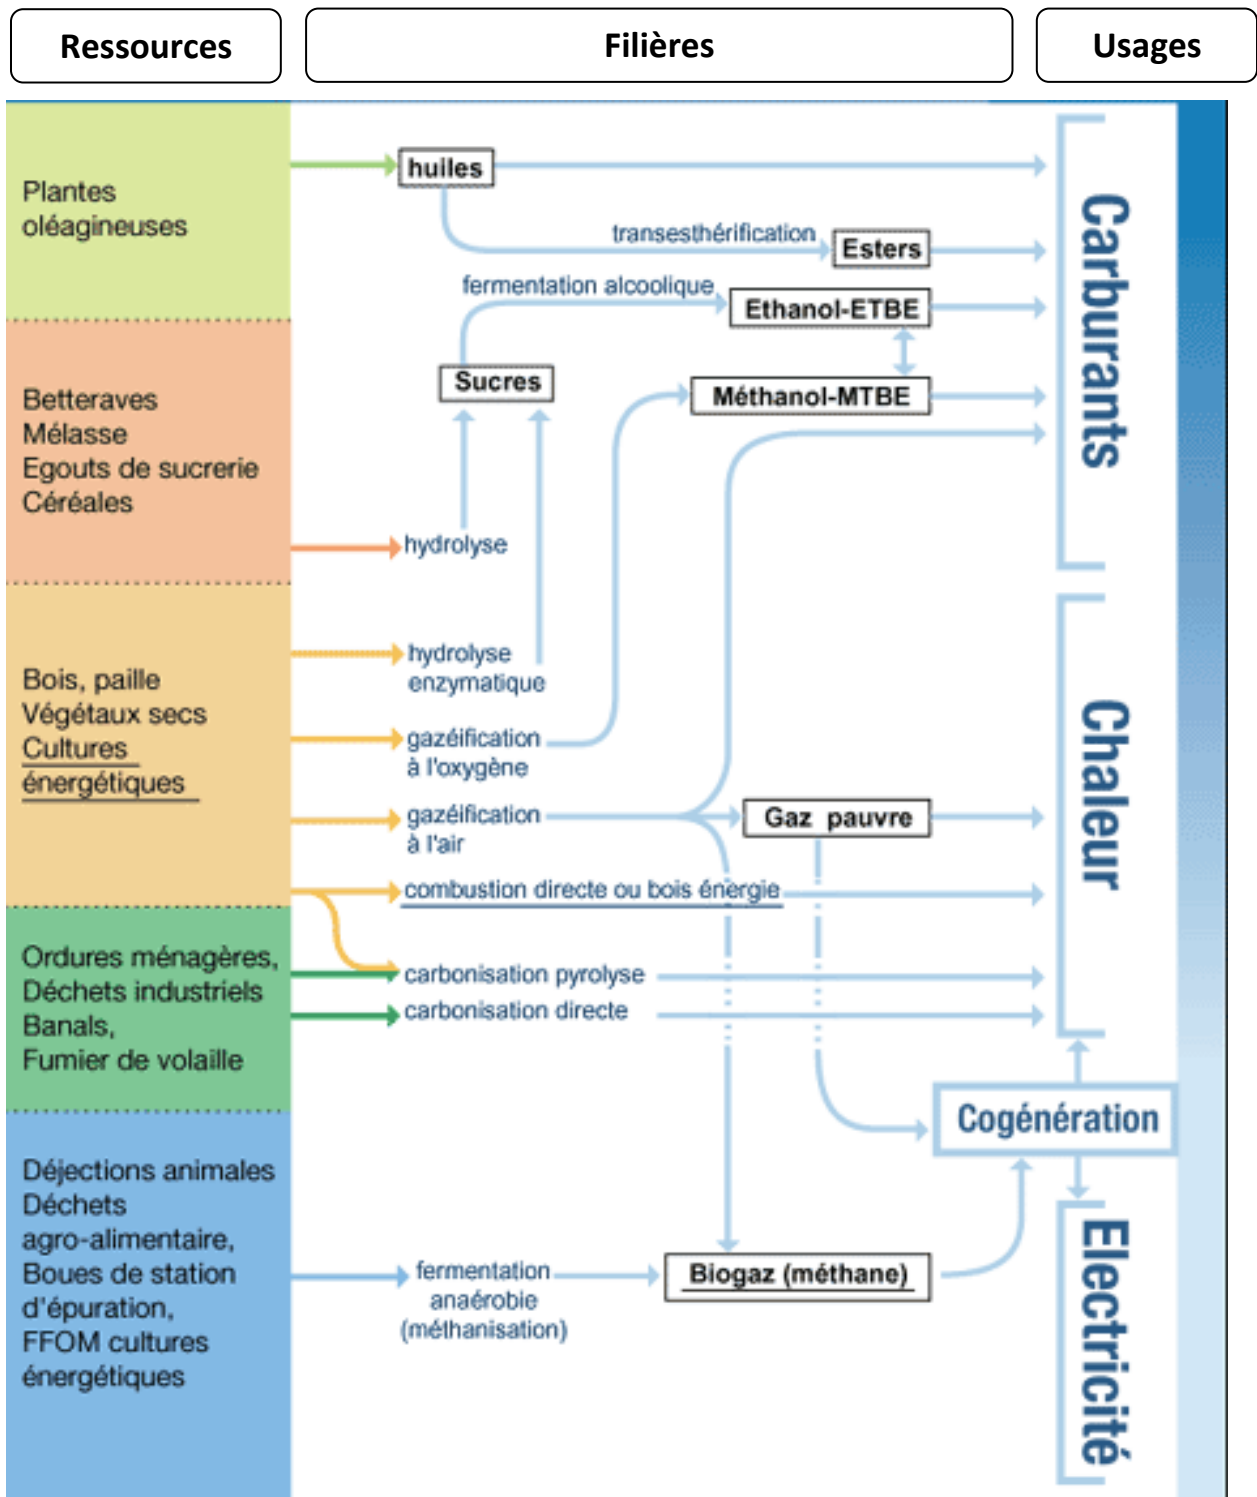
Ressources

Filières

Usages

Plantes oléagineuses

Betteraves
Mélasse
Egouts de sucrerie
Céréales

Bois, paille
Végétaux secs
Cultures énergétiques

Ordures ménagères,
Déchets industriels
Banals,
Fumier de volaille

Déjections animales
Déchets agro-alimentaire,
Boues de station d'épuration,
FFOM cultures énergétiques

huiles

transesthérification

Esters

fermentation alcoolique

Ethanol-ETBE

Sucres

Méthanol-MTBE

hydrolyse

hydrolyse enzymatique

gazéification à l'oxygène

gazéification à l'air

Gaz pauvre

combustion directe ou bois énergie

carbonisation pyrolyse

carbonisation directe

Cogénération

fermentation anaérobie (méthanisation)

Biogaz (méthane)

Carburants

Chaleur

Electricité